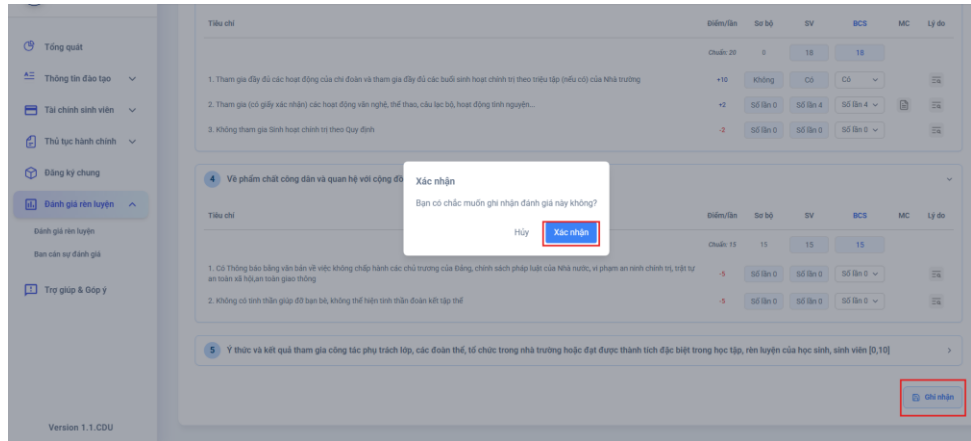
Tổng quát
Thông tin đào tạo
Tài chính sinh viên
Thủ tục hành chính
Đăng ký chung
Đánh giá rèn luyện
Đánh giá rèn luyện
Ban cán sự đánh giá
Trợ giúp & Góp ý

Version 1.1.CDU

| Tiêu chí | Điểm/lần | Sơ bộ | SV | BCS | MC | Lý do |
|---|---|---|---|---|---|---|
| | Chuẩn 20 | 0 | 18 | 18 | | |
| 1. Tham gia đầy đủ các hoạt động của chi đoàn và tham gia đầy đủ các buổi sinh hoạt chính trị theo triệu tập (nếu có) của Nhà trường | +10 | Không | Có | Có | | |
| 2. Tham gia (có giấy xác nhận) các hoạt động văn nghệ, thể thao, câu lạc bộ, hoạt động tình nguyện... | +2 | Số lần 0 | Số lần 4 | Số lần 4 | | |
| 3. Không tham gia Sinh hoạt chính trị theo Quy định | -2 | Số lần 0 | Số lần 0 | Số lần 0 | | |

4 Về phẩm chất công dân và quan hệ với cộng đồ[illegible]

| Tiêu chí | Điểm/lần | Sơ bộ | SV | BCS | MC | Lý do |
|---|---|---|---|---|---|---|
| | Chuẩn 15 | 15 | 15 | 15 | | |
| 1. Có Thông báo bằng văn bản về việc không chấp hành các chủ trương của Đảng, chính sách pháp luật của Nhà nước, vi phạm an ninh chính trị, trật tự an toàn xã hội,an toàn giao thông | -5 | Số lần 0 | Số lần 0 | Số lần 0 | | |
| 2. Không có tinh thần giúp đỡ bạn bè, không thể hiện tinh thần đoàn kết tập thể | -5 | Số lần 0 | Số lần 0 | Số lần 0 | | |

Xác nhận
Bạn có chắc muốn ghi nhận đánh giá này không?
Hủy
Xác nhận

5 Ý thức và kết quả tham gia công tác phụ trách lớp, các đoàn thể, tổ chức trong nhà trường hoặc đạt được thành tích đặc biệt trong học tập, rèn luyện của học sinh, sinh viên [0,10]

Ghi nhận